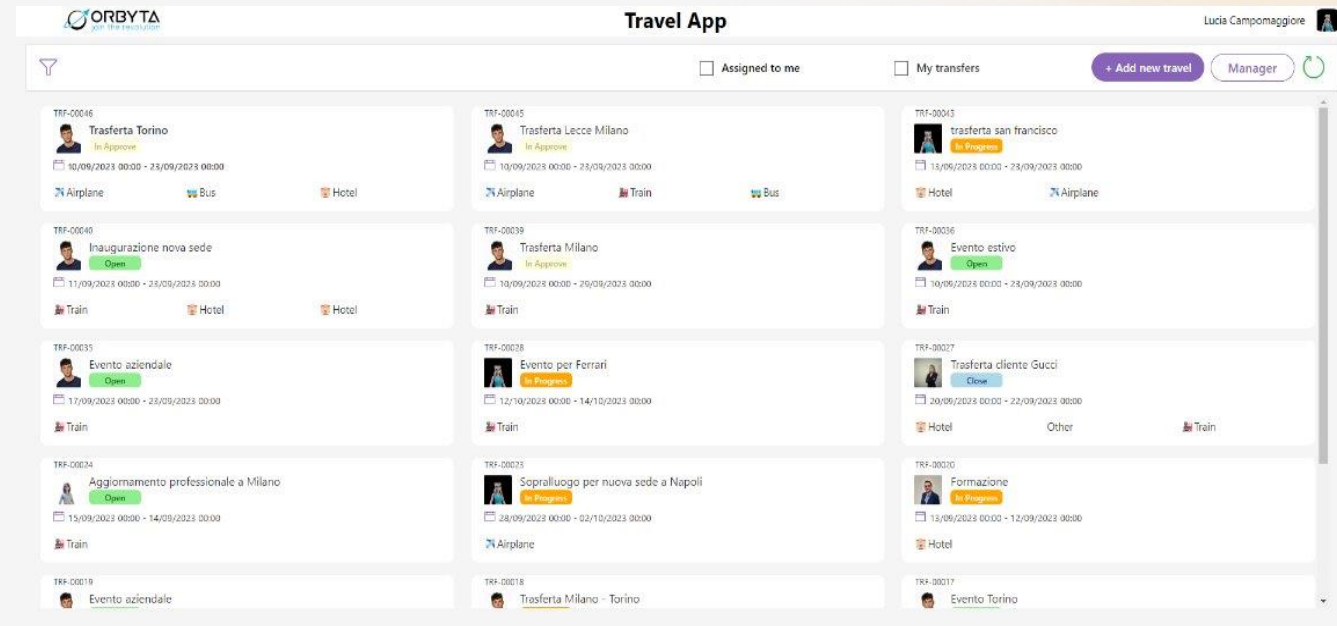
ORBYTA
join the revolution

Travel App

Lucia Campomaggiore

Assigned to me

My transfers

+ Add new travel

Manager

TRF-00046
Trasferta Torino
In Approve
10/09/2023 00:00 - 23/09/2023 00:00
Airplane
Bus
Hotel

TRF-00045
Trasferta Lecce Milano
In Approve
10/09/2023 00:00 - 23/09/2023 00:00
Airplane
Train
Bus

TRF-00043
trasferta san francisco
In Progress
13/09/2023 00:00 - 23/09/2023 00:00
Hotel
Airplane

TRF-00040
Inaugurazione nova sede
Open
11/09/2023 00:00 - 23/09/2023 00:00
Train
Hotel
Hotel

TRF-00039
Trasferta Milano
In Approve
10/09/2023 00:00 - 20/09/2023 00:00
Train

TRF-00036
Evento estivo
Open
10/09/2023 00:00 - 23/09/2023 00:00
Train

TRF-00035
Evento aziendale
Open
17/09/2023 00:00 - 23/09/2023 00:00
Train

TRF-00028
Evento per Ferrari
In Progress
12/10/2023 00:00 - 14/10/2023 00:00
Train

TRF-00027
Trasferta cliente Gucci
Close
20/09/2023 00:00 - 22/09/2023 00:00
Hotel
Other
Train

TRF-00024
Aggiornamento professionale a Milano
Open
15/09/2023 00:00 - 14/09/2023 00:00
Train

TRF-00023
Sopralluogo per nuova sede a Napoli
In Progress
28/09/2023 00:00 - 02/10/2023 00:00
Airplane

TRF-00020
Formazione
In Progress
13/09/2023 00:00 - 12/09/2023 00:00
Hotel

TRF-00019
Evento aziendale

TRF-00018
Trasferta Milano - Torino

TRF-00017
Evento Torino